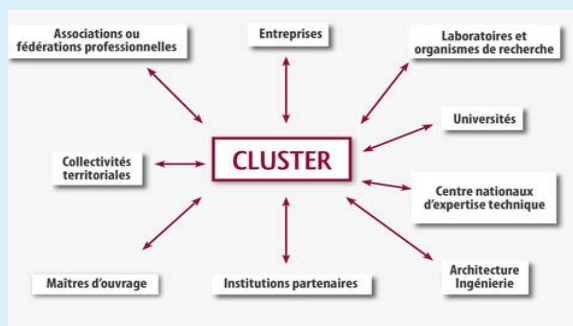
Associations ou fédérations professionnelles

Entreprises

Laboratoires et organismes de recherche

Universités

Collectivités territoriales

CLUSTER

Centre nationaux d'expertise technique

Maîtres d'ouvrage

Institutions partenaires

Architecture Ingénierie